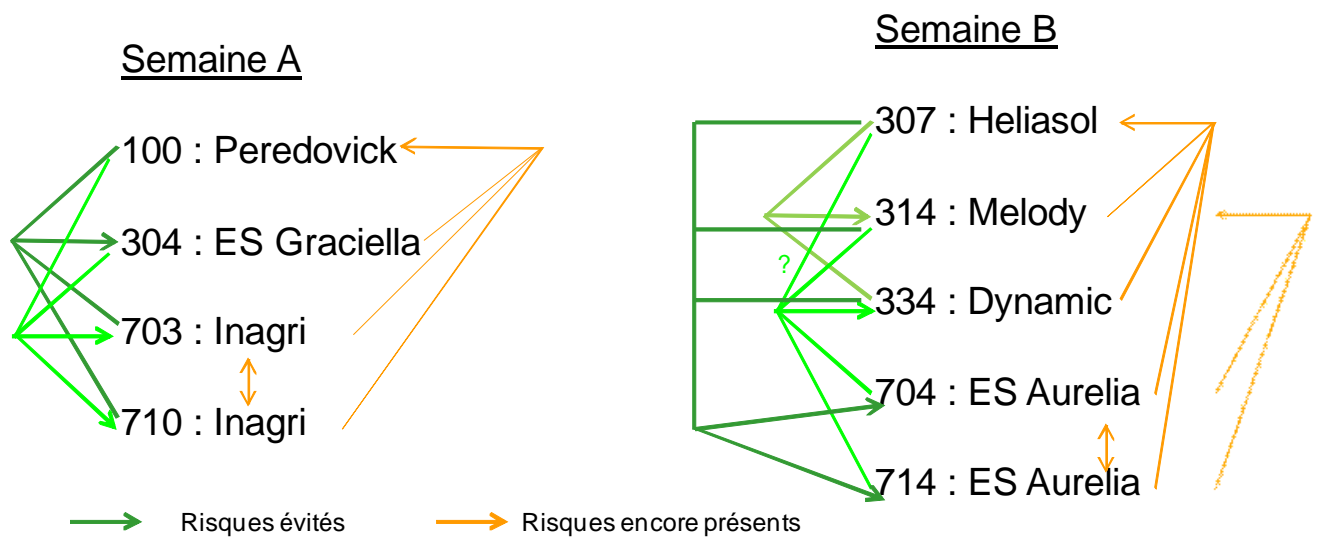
Semaine A

100 : Peredovick

304 : ES Graciella

703 : Inagri

710 : Inagri

Semaine B

307 : Heliasol

314 : Melody

?

334 : Dynamic

704 : ES Aurelia

714 : ES Aurelia

Risques évités

Risques encore présents